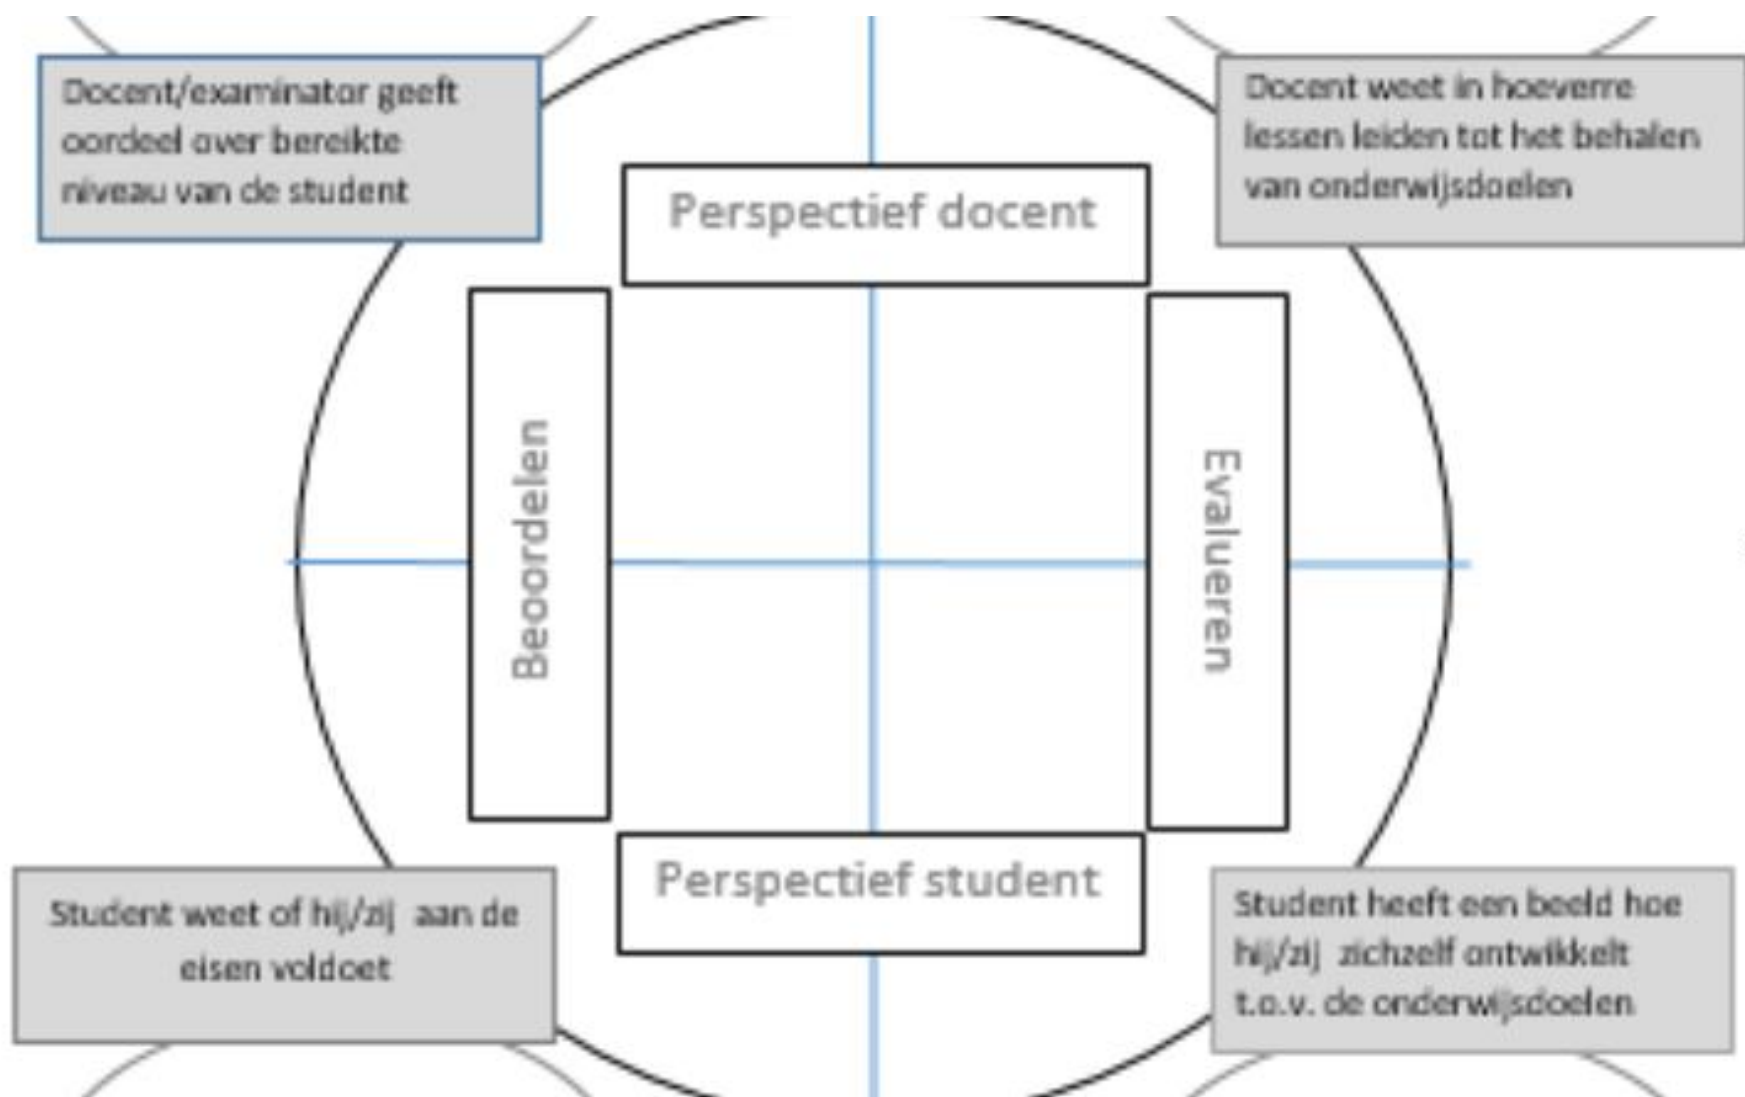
Docent/examinator geeft oordeel over bereikte niveau van de student

Docent weet in hoeverre lessen leiden tot het behalen van onderwijsdoelen

Perspectief docent

Beoordelen

Evalueren

Perspectief student

Student weet of hij/zij aan de eisen voldoet

Student heeft een beeld hoe hij/zij zichzelf ontwikkelt t.o.v. de onderwijsdoelen